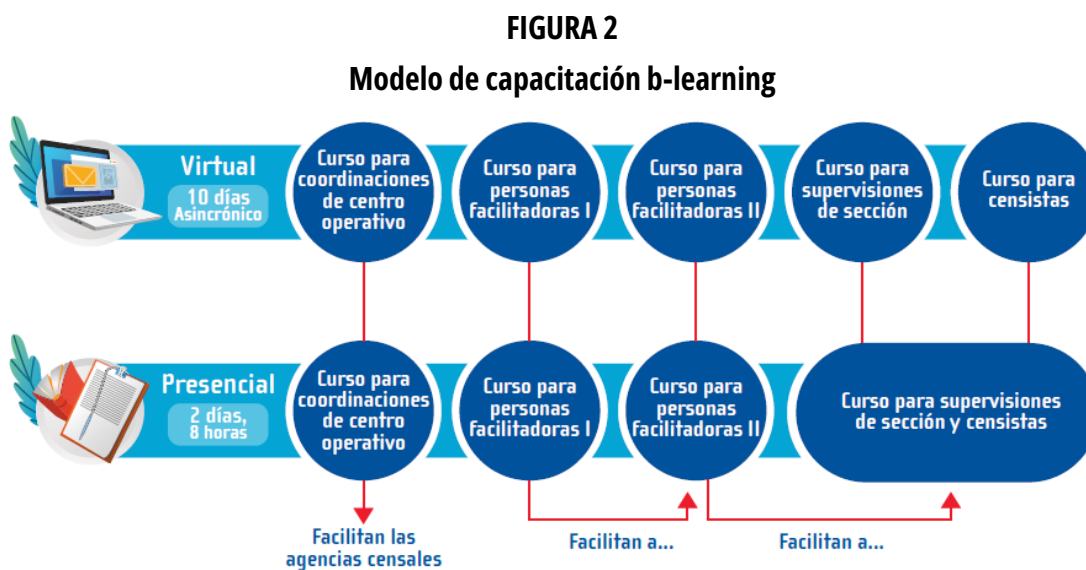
FIGURA 2

Modelo de capacitación b-learning

Virtual
10 días
Asincrónico

Curso para coordinaciones de centro operativo

Curso para personas facilitadoras I

Curso para personas facilitadoras II

Curso para supervisiones de sección

Curso para censistas

Presencial
2 días, 8 horas

Curso para coordinaciones de centro operativo

Curso para personas facilitadoras I

Curso para personas facilitadoras II

Curso para supervisiones de sección y censistas

Facilitan las agencias censales

Facilitan a...

Facilitan a...